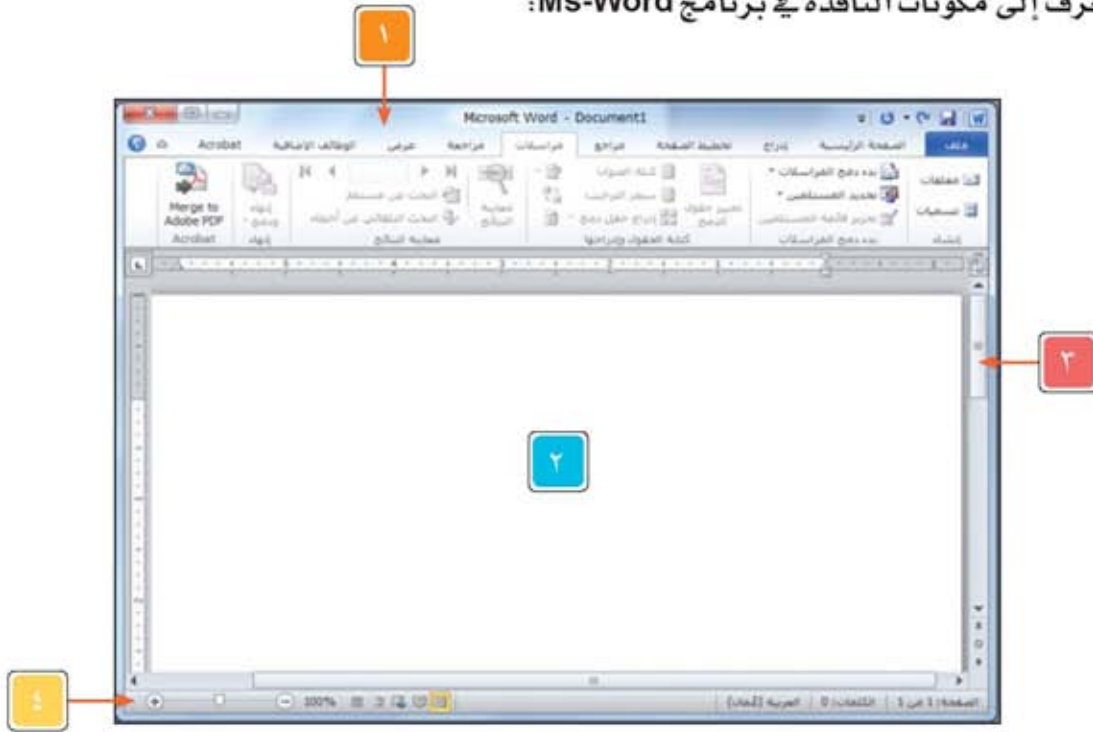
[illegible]رف إلى مكونات النافذة في برنامج Ms-Word:

١

Microsoft Word - Document1

ملف | الصفحة الرئيسية | إدراج | تخطيط الصفحة | مراجع | مراسلات | مراجعة | عرض | الوظائف الإضافية | Acrobat

مغلفات
تسميات
إنشاء

بدء دمج المراسلات
تحديد المستلمين
تحرير قائمة المستلمين
بدء دمج المراسلات

تمييز حقول الدمج
كتلة العنوان
سطر الترحيب
إدراج حقل دمج
كتابة الحقول وإدراجها

معاينة النتائج
البحث عن مستلم
البحث التلقائي عن أخطاء
معاينة النتائج

إنهاء ودمج
إنهاء

Merge to Adobe PDF
Acrobat

٢

٣

٤

100%

الصفحة: 1 من 1 | الكلمات: 0 | العربية (الأردن)